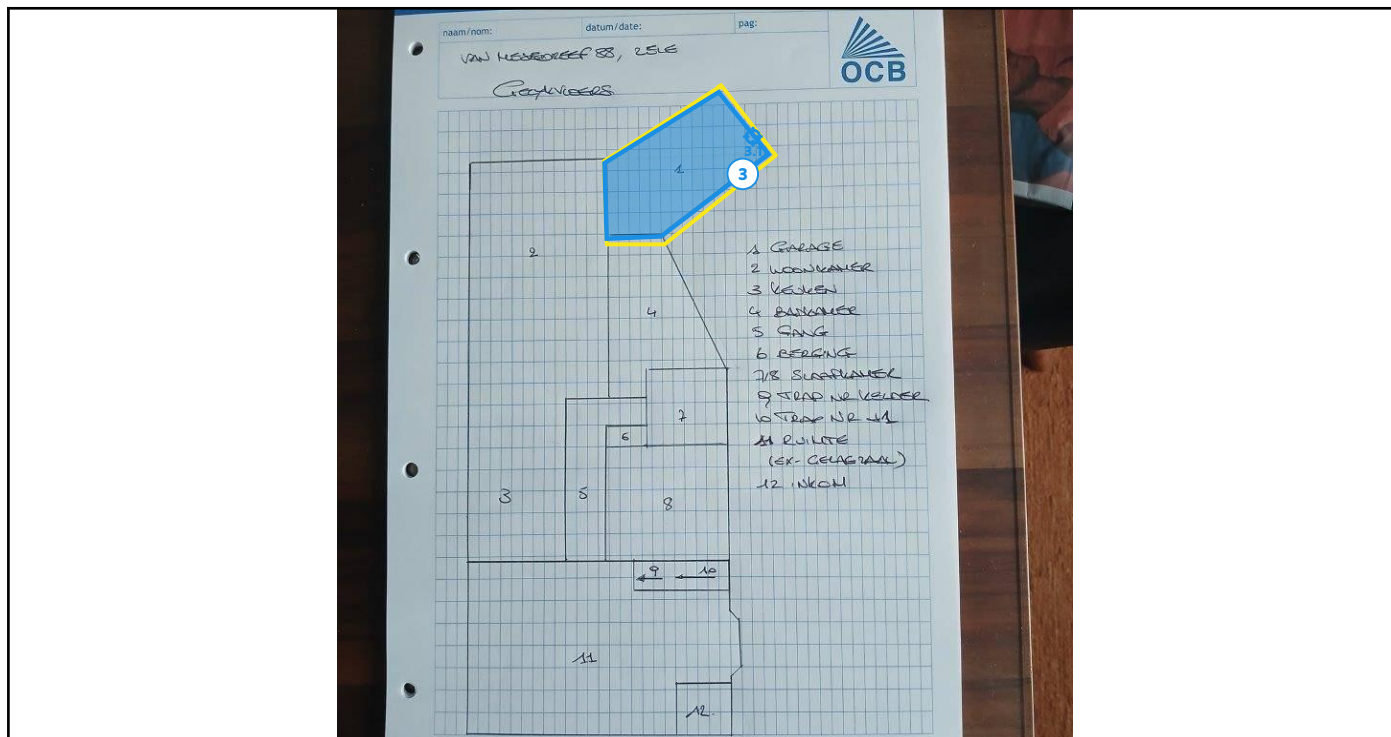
naam/nom: datum/date: pag:

OCB

VAN MEERDREEF 88, ZELE

GELIJKVLOERS

1
3
3.1

2

4

7
6

3
5
8

9
10

11

12

1 GARAGE
2 WOONKAMER
3 KEUKEN
4 BADKAMER
5 GANG
6 BERGING
7/8 SLAAPKAMER
9 TRAP NR KELDER
10 TRAP NR +1
11 RUIMTE (EX- CELAGZAAL)
12 INKOM